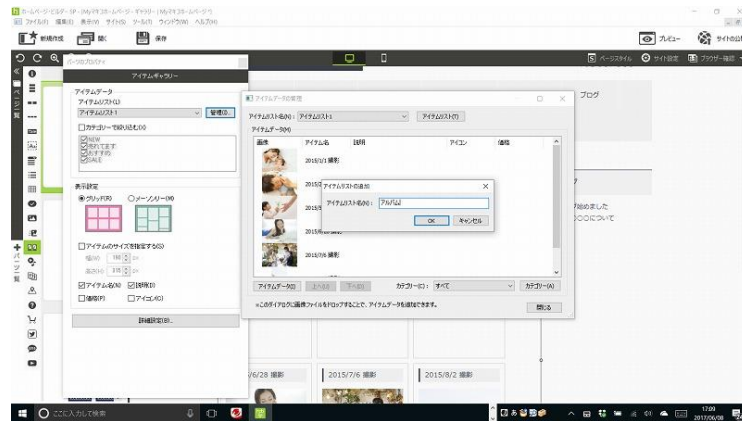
ホームページ・ビルダー SP - [MyFirst ホームページ - ギャラリー | MyFirst ホームページ]
ファイル(F) 編集(E) 表示(V) サイト(S) ツール(T) ウィンドウ(W) ヘルプ(H)

新規作成 開く 保存

プレビュー サイトの公開

ページスタイル サイト設定 ブラウザー確認

パーツプロパティ

アイテムギャラリー

アイテムデータ
アイテムリスト(L)
アイテムリスト1
管理(I)...
□カテゴリーで絞り込む(X)
NEW
売れてます
おすすめ
SALE

表示設定
◉グリッド(R) ○メーソンリー(M)

□アイテムのサイズを指定する(S)
幅(W) 180 px
高さ(H) 270 px
☑アイテム名(N) ☑説明(D)
□価格(P) □アイコン(C)

詳細設定(B)...

アイテムデータの管理

アイテムリスト名(N): アイテムリスト1
アイテムリスト(T)
アイテムデータ(M)

| 画像 | アイテム名 | 説明 | アイコン | 価格 |
|---|---|---|---|---|
| | 2015/1/1 撮影 | | | |
| | 2015/3 | | | |
| | 2015/4 | | | |
| | 2015/5 | | | |
| | 2015/6 撮影 | | | |

アイテムリストの追加
アイテムリスト名(N): アルバム
OK キャンセル

アイテムデータ(D) 上へ(U) 下へ(W)
カテゴリー(C): すべて
カテゴリー(A)

≪このダイアログに画像ファイルをドロップすることで、アイテムデータを追加できます。
閉じる

ブログ

始めました
〇〇〇について

6/28 撮影
2015/7/6 撮影
2015/8/2 撮影

ここに入力して検索

17:09
2017/06/08